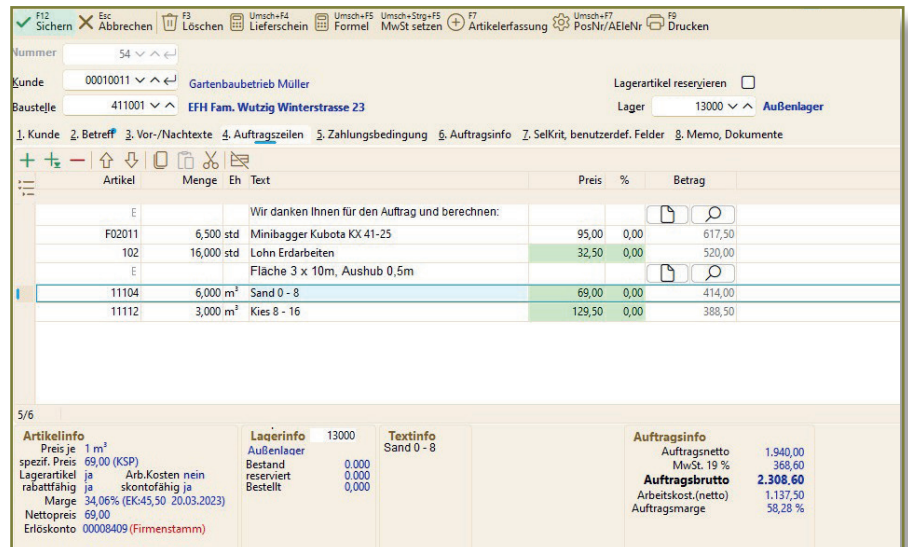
F12 Sichern Esc Abbrechen F3 Löschen Umsch+F4 Lieferschein Umsch+F5 Formel Umsch+Strg+F5 MwSt setzen F7 Artikelerfassung Umsch+F7 PosNr/AEleNr F9 Drucken

Nummer 54

Kunde 00010011 Gartenbaubetrieb Müller

Lagerartikel reservieren

Baustelle 411001 EFH Fam. Wutzig Winterstrasse 23

Lager 13000 Außenlager

1. Kunde 2. Betreff 3. Vor-/Nachtexte 4. Auftragszeilen 5. Zahlungsbedingung 6. Auftragsinfo 7. SelKrit, benutzerdef. Felder 8. Memo, Dokumente

| Artikel | Menge | Eh | Text | Preis | % | Betrag |
|---|---|---|---|---|---|---|
| E | | | Wir danken Ihnen für den Auftrag und berechnen: | | | |
| F02011 | 6,500 | std | Minibagger Kubota KX 41-25 | 95,00 | 0,00 | 617,50 |
| 102 | 16,000 | std | Lohn Erdarbeiten | 32,50 | 0,00 | 520,00 |
| E | | | Fläche 3 x 10m, Aushub 0,5m | | | |
| 11104 | 6,000 | $m^3$ | Sand 0 - 8 | 69,00 | 0,00 | 414,00 |
| 11112 | 3,000 | $m^3$ | Kies 8 - 16 | 129,50 | 0,00 | 388,50 |

5/6

Artikelinfo
Preis je 1 $m^3$
spezif. Preis 69,00 (KSP)
Lagerartikel ja Arb.Kosten nein
rabattfähig ja skontofähig ja
Marge 34,06% (EK:45,50 20.03.2023)
Nettopreis 69,00
Erlöskonto 00008409 (Firmenstamm)

Lagerinfo 13000
Außenlager
Bestand 0,000
reserviert 0,000
Bestellt 0,000

Textinfo
Sand 0 - 8

Auftragsinfo
Auftragsnetto 1.940,00
MwSt. 19 % 368,60
Auftragsbrutto 2.308,60
Arbeitskost.(netto) 1.137,50
Auftragsmarge 58,28 %